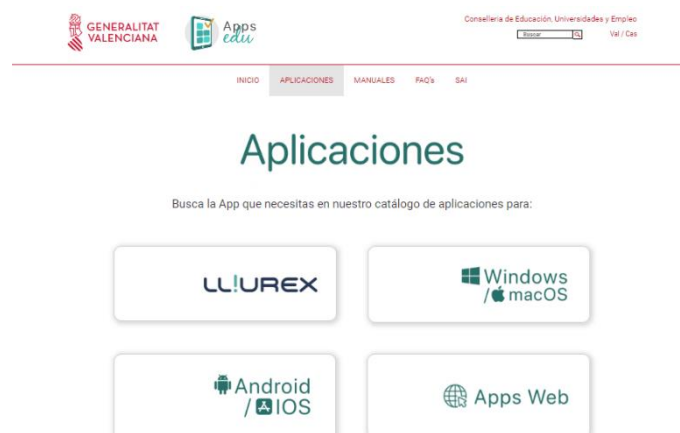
GENERALITAT VALENCIANA

Apps edu

Conselleria de Educación, Universidades y Empleo

Buscar

Val / Cas

INICIO APLICACIONES MANUALES FAQ's SAI

Aplicaciones

Busca la App que necesitas en nuestro catálogo de aplicaciones para:

LL!UREX

Windows / macOS

Android / IOS

Apps Web